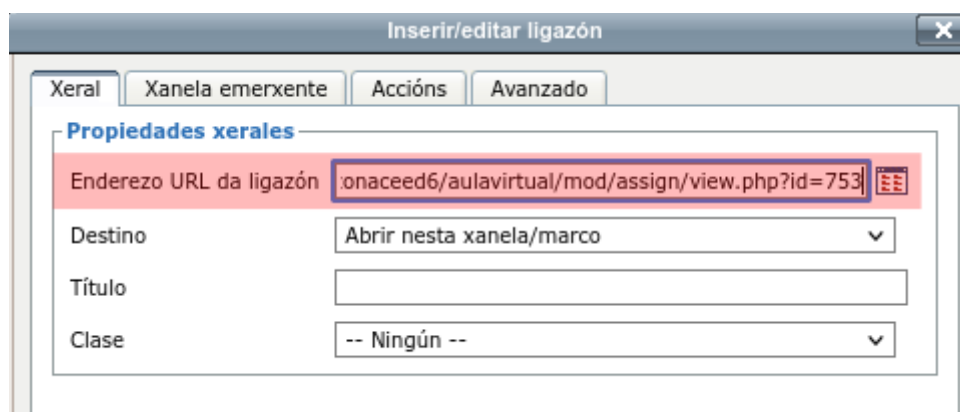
Inserir/editar ligazón

Xeral | Xanela emerxente | Accións | Avanzado

Propiedades xerales

Enderezo URL da ligazón :onaceed6/aulavirtual/mod/assign/view.php?id=753

Destino Abrir nesta xanela/marco

Título

Clase -- Ningún --